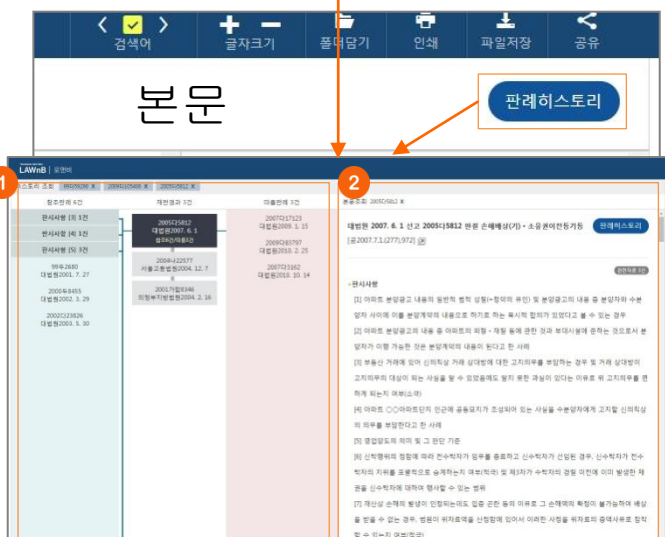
검색어

글자크기

풀더담기

인쇄

파일저장

공유

본문

판례히스토리

LAWnB | 로앤비

1

스토리 조회 | 99다2680 × | 2005다5812 × | 2005다5812 ×

참조판례 5건

재판경과 3건

따름판례 3건

판시사항 [3] 1건

판시사항 [4] 1건

판시사항 [5] 3건

99다2680 대법원2001. 7. 27

2000다8455 대법원2002. 3. 29

2002다23826 대법원2003. 5. 30

2005다5812 대법원2007. 6. 1 손해배상(기)등

2004나22577 서울고등법원2004. 12. 7

2001가합8346 의정부지방법원2004. 2. 16

2007다17123 대법원2009. 1. 15

2009다65797 대법원2010. 2. 25

2007다1662 대법원2010. 10. 14

2

본문조회 2005다5812 ×

대법원 2007. 6. 1 선고 2005다5812 판결 손해배상(기) • 소유권이전등기등

판례히스토리

[공2007.7.1(277),972]

판례미리 3건

판시사항

[1] 아파트 분양광고 내용의 일반적 법적 성질(=청약의 유인) 및 분양광고의 내용 중 분양자가 수분양자 사이에 이를 분양계약의 내용으로 하기로 하는 묵시적 합의가 있었다고 볼 수 있는 경우

[2] 아파트 분양광고의 내용 중 아파트의 외형 • 재질 등에 관한 것과 부대시설에 관한 것으로서 분양자가 이행 가능한 것은 분양계약의 내용이 된다고 한 사례

[3] 부동산 거래에 있어 신의칙상 거래 상대방에 대한 고지의무를 부담하는 경우 및 거래 상대방이 고지의무의 대상이 되는 사실을 알 수 있었음에도 알지 못한 과실이 있다는 이유로 위 고지의무를 면하게 되는지 여부(소극)

[4] 아파트 ○○아파트단지 인근에 공동묘지가 조성되어 있는 사실을 수분양자에게 고지할 신의칙상의 의무를 부담한다고 한 사례

[5] 영업양도의 의의 및 그 판단 기준

[6] 신탁행위의 정함에 따라 전수탁자가 임무를 종료하고 신수탁자가 선임된 경우, 신수탁자가 전수탁자의 지위를 포괄적으로 승계하는지 여부(적극) 및 제3자가 수탁자의 경질 이전에 이미 발생한 채권을 신수탁자에 대하여 행사할 수 있는 범위

[7] 재산상 손해의 발생이 인정되는데도 입증 곤란 등의 이유로 그 손해액의 확정이 불가능하여 배상을 받을 수 없는 경우, 법원이 위자료액을 산정함에 있어서 이러한 사정을 위자료의 증액사유로 참작할 수 있는지 여부(적극)